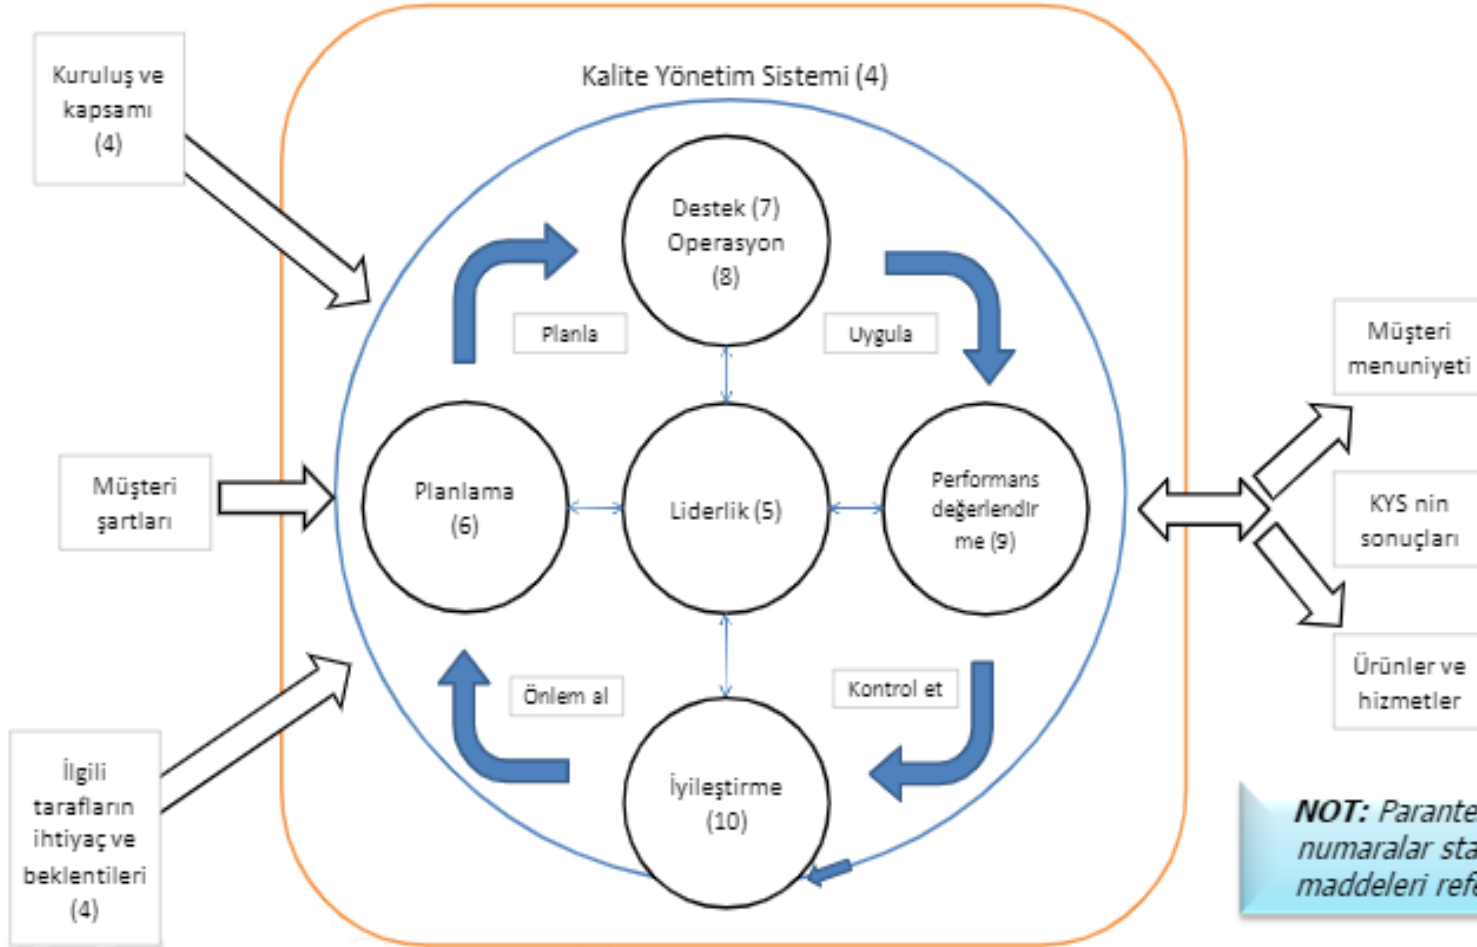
Kalite Yönetim Sistemi (4)

Kuruluş ve kapsamı (4)

Müşteri şartları

İlgili tarafların ihtiyaç ve beklentileri (4)

Destek (7) Operasyon (8)

Planla

Uygula

Planlama (6)

Liderlik (5)

Performans değerlendirme (9)

Önlem al

Kontrol et

İyileştirme (10)

Müşteri menuniyeti

KYS nin sonuçları

Ürünler ve hizmetler

NOT: Parante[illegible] numaralar sta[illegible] maddeleri ref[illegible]